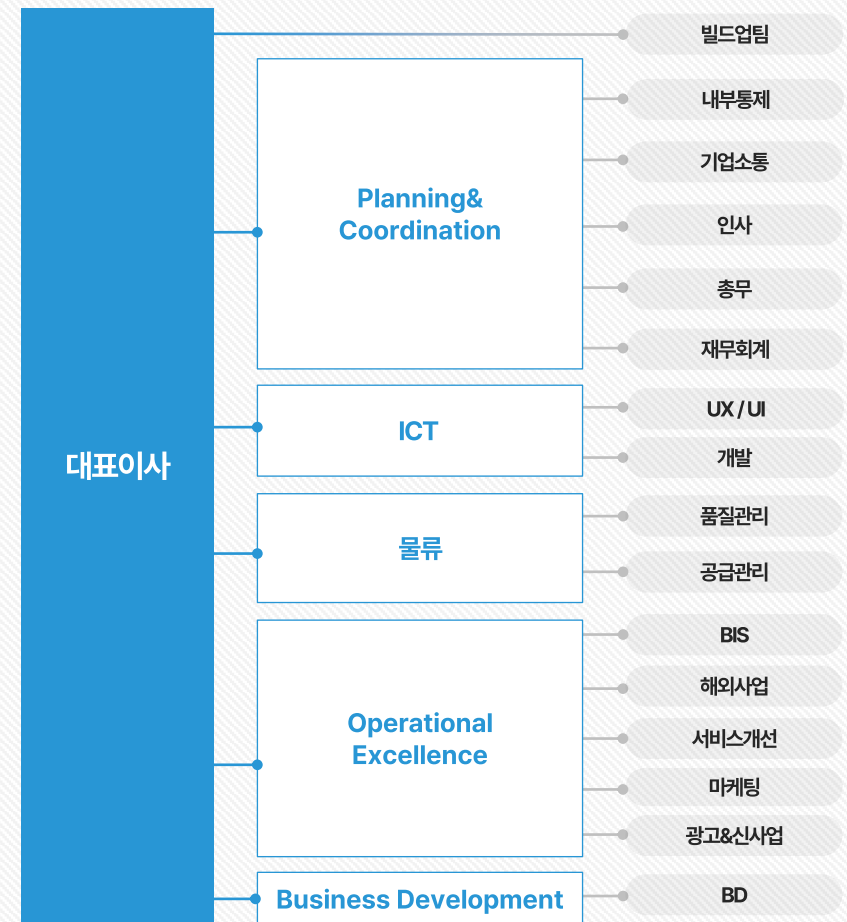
대표이사

빌드업팀

Planning& Coordination

내부통제

기업소통

인사

총무

재무회계

ICT

UX / UI

개발

물류

품질관리

공급관리

Operational Excellence

BIS

해외사업

서비스개선

마케팅

광고&신사업

Business Development

BD